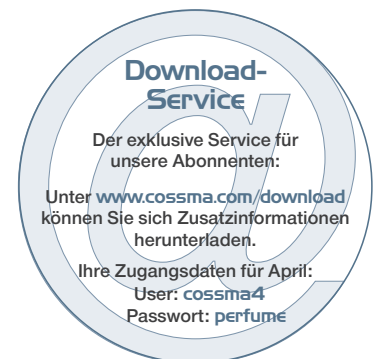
Download-Service

Der exklusive Service für unsere Abonnenten:

Unter www.cossma.com/download können Sie sich Zusatzinformationen herunterladen.

Ihre Zugangsdaten für April:
User: cossma4
Passwort: perfume